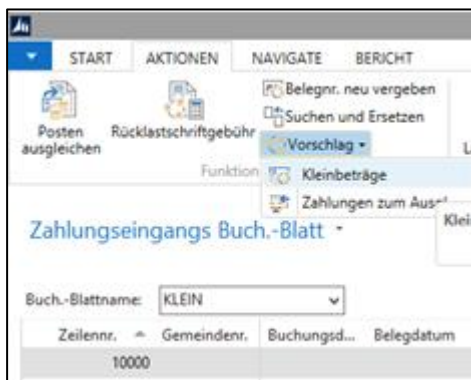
START AKTIONEN NAVIGATE BERICHT

Posten ausgleichen

Rücklastschriftgebühr

Belegnr. neu vergeben

Suchen und Ersetzen

Vorschlag ▾

Funktion

L

Kleinbeträge

Zahlungen zum Aus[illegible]

Klei

Zahlungseingangs Buch.-Blatt ▾

Buch.-Blattname: KLEIN

| Zeilennr. | Gemeindenr. | Buchungsd... | Belegdatum |
|---|---|---|---|
| 10000 | | | |